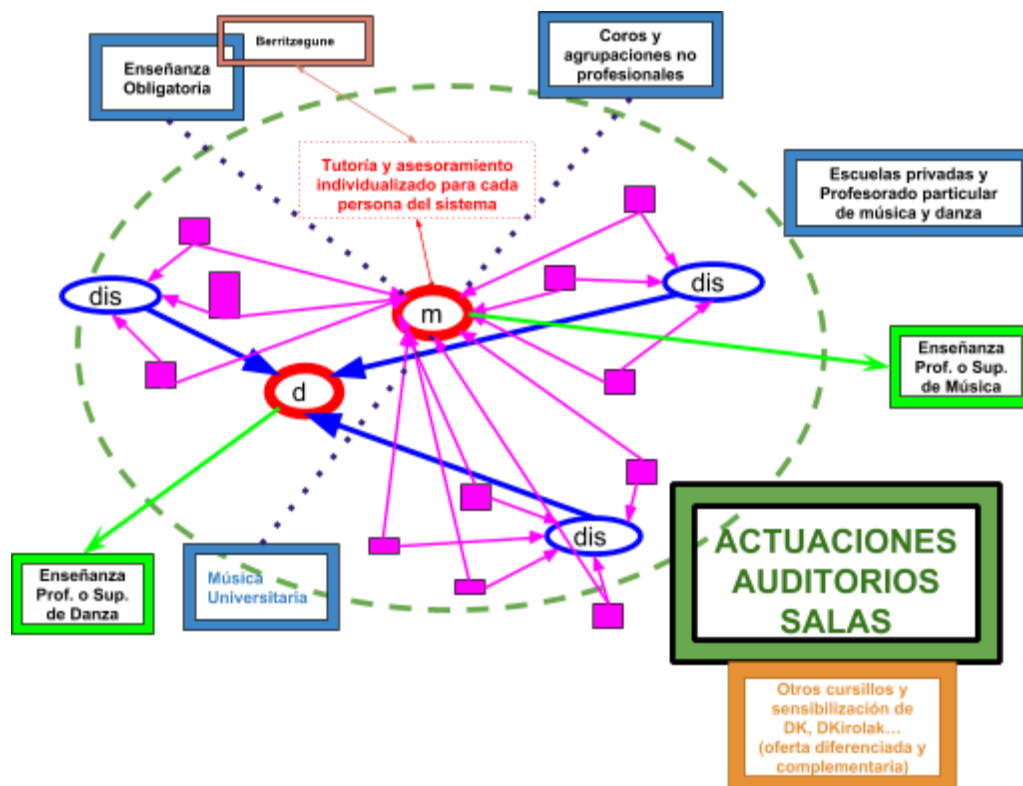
Berritzegune

Enseñanza Obligatoria

Coros y agrupaciones no profesionales

Tutoría y asesoramiento individualizado para cada persona del sistema

Escuelas privadas y Profesorado particular de música y danza

dis

m

dis

d

Enseñanza Prof. o Sup. de Música

dis

ACTUACIONES AUDITORIOS SALAS

Enseñanza Prof. o Sup. de Danza

Música Universitaria

Otros cursillos y sensibilización de DK, DKirolak... (oferta diferenciada y complementaria)